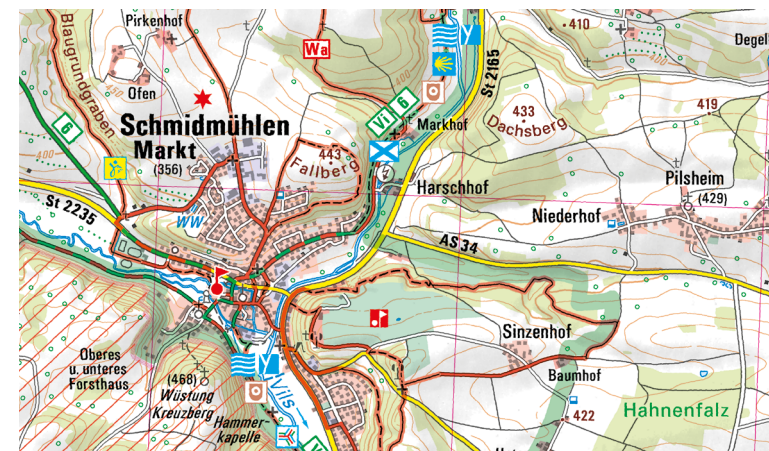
Pirkenhof
Blaugrundgraben
Ofen
Wa
410
Degel
6
Vi 6
Schmidmühlen
Markt
(356)
433
Dachsberg
419
Markhof
St 2165
443
Fallberg
Harschhof
Pilsheim
(429)
St 2235
WW
Niederhof
AS 34
Sinzenhof
Oberes u. unteres Forsthaus
(468)
Wüstung Kreuzberg
Hammerkapelle
Vils
Baumhof
422
Hahnenfalz